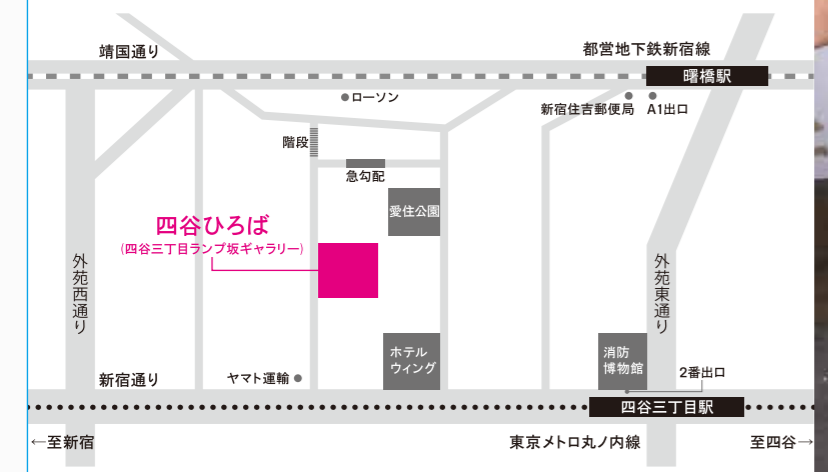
靖国通り

都営地下鉄新宿線

曙橋駅

ローソン

新宿住吉郵便局

A1出口

階段

急勾配

愛住公園

四谷ひろば
(四谷三丁目ランプ坂ギャラリー)

外苑西通り

外苑東通り

ホテルウィング

消防博物館

2番出口

新宿通り

ヤマト運輸

四谷三丁目駅

←至新宿

東京メトロ丸ノ内線

至四谷→